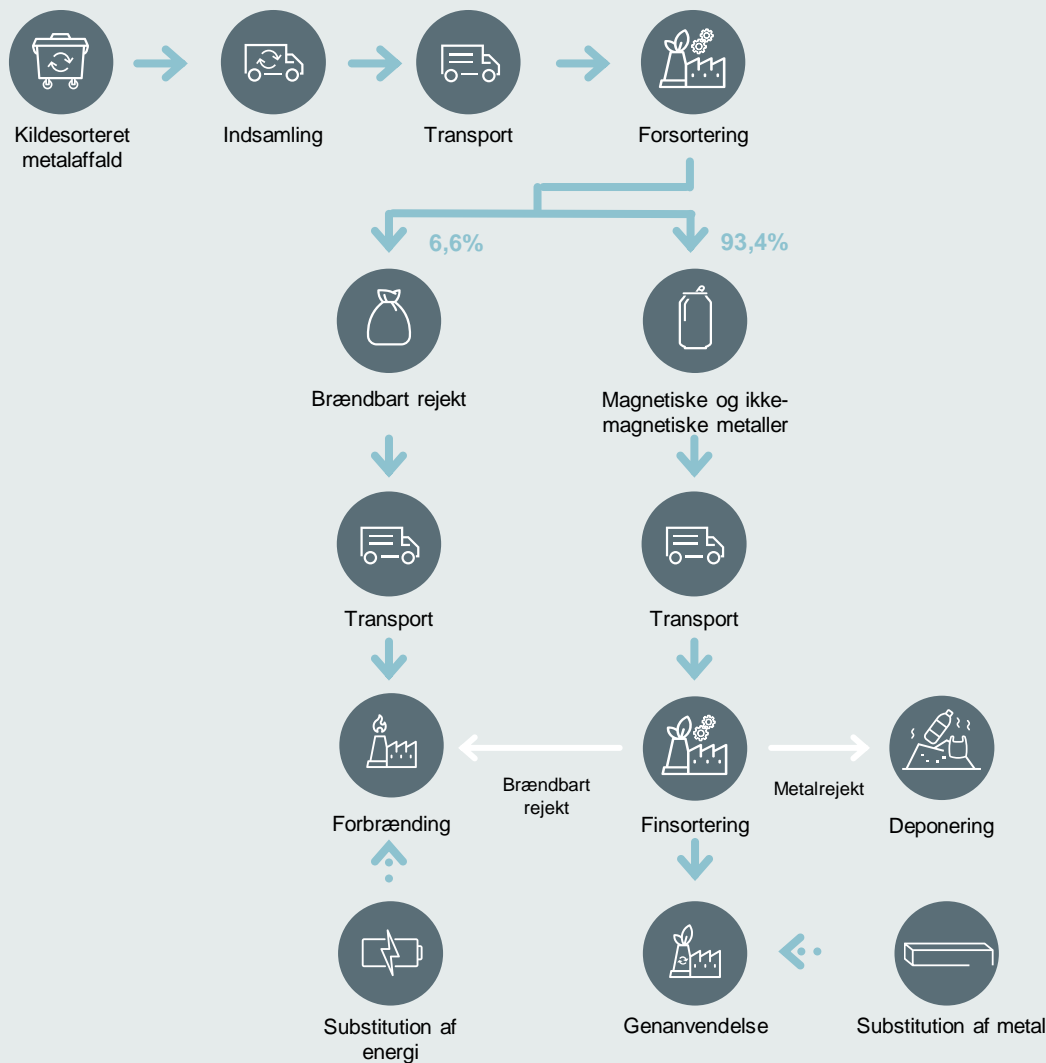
Kildesorteret metalaffald

Indsamling

Transport

Forsortering

6,6%

93,4%

Brændbart rejekt

Magnetiske og ikke-magnetiske metaller

Transport

Transport

Forbrænding

Brændbart rejekt

Finsortering

Metalrejekt

Deponering

Substitution af energi

Genanvendelse

Substitution af metal